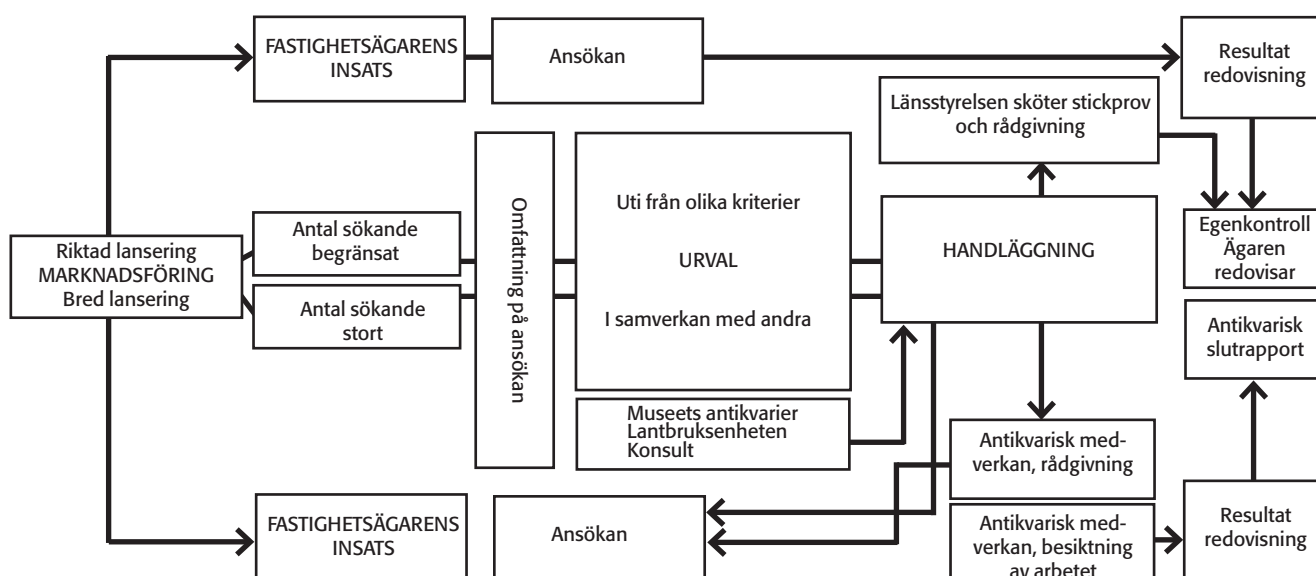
FASTIGHETSÄGARENS INSATS

Ansökan

Resultat redovisning

Länsstyrelsen sköter stickprov och rådgivning

Riktad lansering
MARKNADSFÖRING
Bred lansering

Antal sökande begränsat

Antal sökande stort

Omfattning på ansökan

Uti från olika kriterier

URVAL

I samverkan med andra

HANDLÄGGNING

Egenkontroll Ägaren redovisar

Antikvarisk slutrapport

Museets antikvarier
Lantbruksenheten
Konsult

Antikvarisk medverkan, rådgivning

FASTIGHETSÄGARENS INSATS

Ansökan

Antikvarisk medverkan, besiktning av arbetet

Resultat redovisning